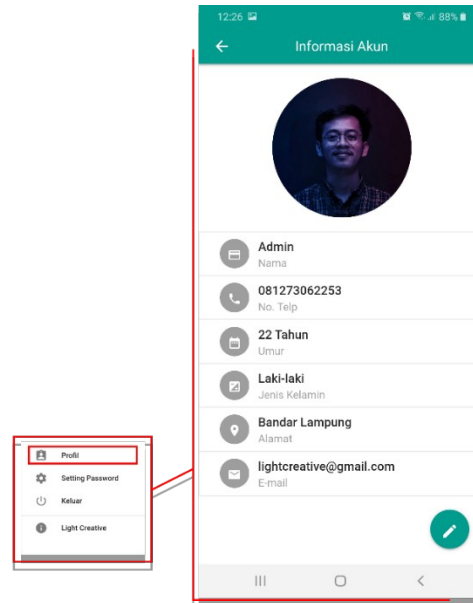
Profil
Setting Password
Keluar
Light Creative

12:26
88%
Informasi Akun

Admin
Nama

081273062253
No. Telp

22 Tahun
Umur

Laki-laki
Jenis Kelamin

Bandar Lampung
Alamat

lightcreative@gmail.com
E-mail